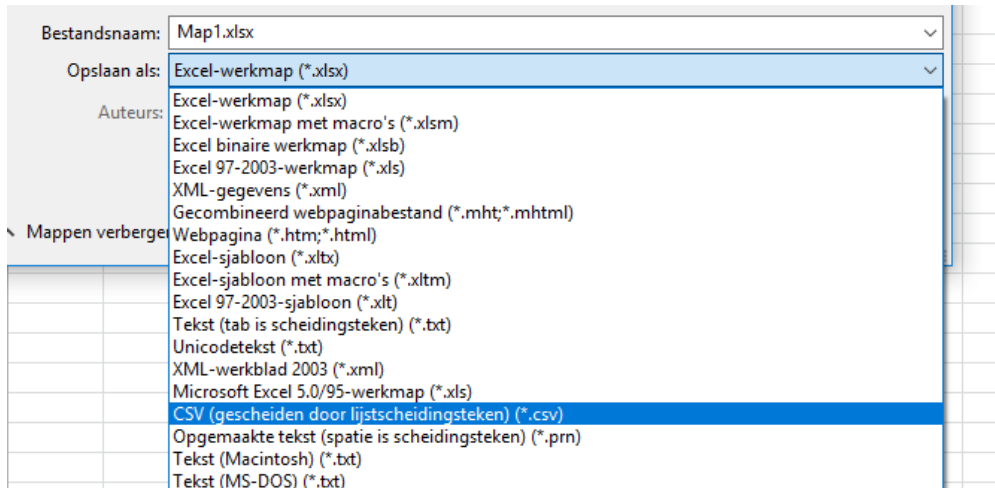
Bestandsnaam: Map1.xlsx

Opslaan als: Excel-werkmap (*.xlsx)

Auteurs:

Mappen verbergen

Excel-werkmap (*.xlsx)
Excel-werkmap met macro's (*.xlsm)
Excel binaire werkmap (*.xlsb)
Excel 97-2003-werkmap (*.xls)
XML-gegevens (*.xml)
Gecombineerd webpaginabestand (*.mht;*.mhtml)
Webpagina (*.htm;*.html)
Excel-sjabloon (*.xltx)
Excel-sjabloon met macro's (*.xltm)
Excel 97-2003-sjabloon (*.xlt)
Tekst (tab is scheidingsteken) (*.txt)
Unicodetekst (*.txt)
XML-werkblad 2003 (*.xml)
Microsoft Excel 5.0/95-werkmap (*.xls)
CSV (gescheiden door lijstscheidingsteken) (*.csv)
Opgemaakte tekst (spatie is scheidingsteken) (*.prn)
Tekst (Macintosh) (*.txt)
Tekst (MS-DOS) (*.txt)